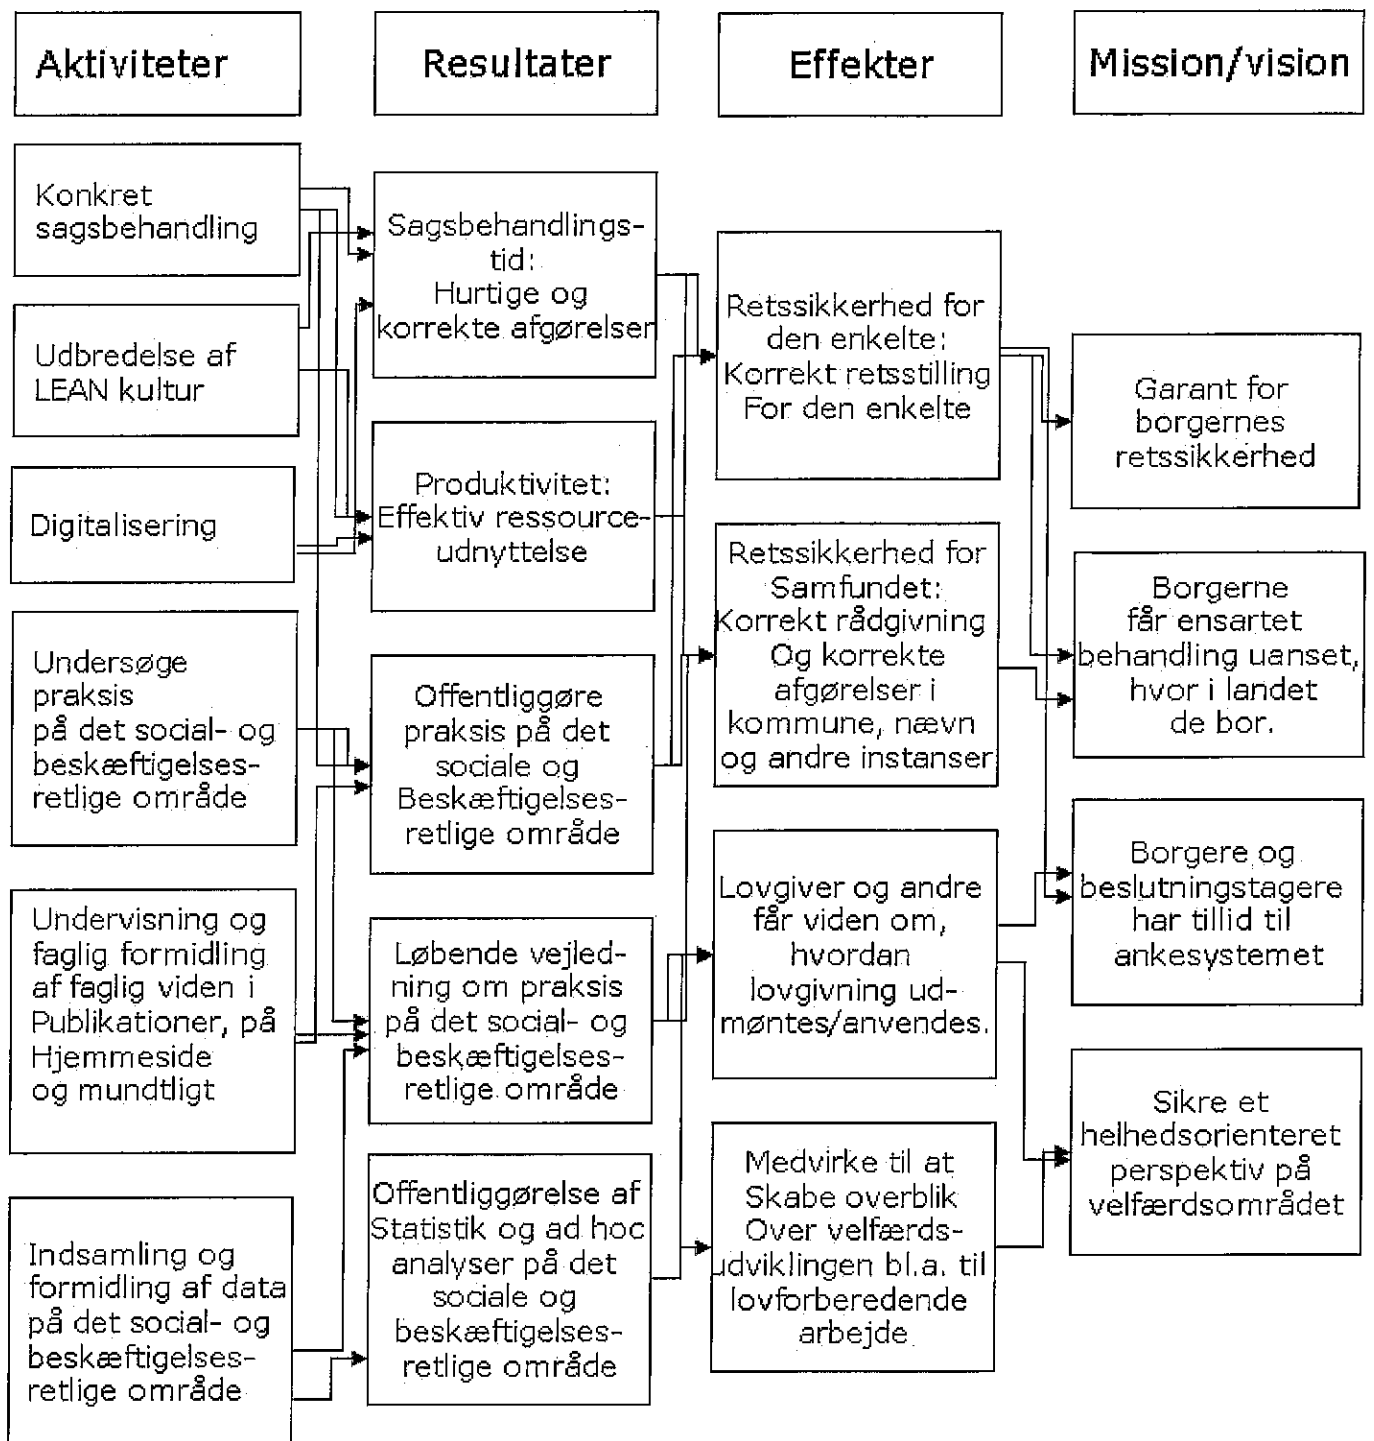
Aktiviteter

Resultater

Effekter

Mission/vision

Konkret sagsbehandling

Udbredelse af LEAN kultur

Digitalisering

Undersøge praksis på det social- og beskæftigelsesretlige område

Undervisning og faglig formidling af faglig viden i Publikationer, på Hjemmeside og mundtligt

Indsamling og formidling af data på det social- og beskæftigelsesretlige område

Sagsbehandlingstid: Hurtige og korrekte afgørelser

Produktivitet: Effektiv ressourceudnyttelse

Offentliggøre praksis på det sociale og Beskæftigelsesretlige område

Løbende vejledning om praksis på det social- og beskæftigelsesretlige område

Offentliggørelse af Statistik og ad hoc analyser på det sociale og beskæftigelsesretlige område

Retssikkerhed for den enkelte: Korrekt retsstilling For den enkelte

Retssikkerhed for Samfundet: Korrekt rådgivning Og korrekte afgørelser i kommune, nævn og andre instanser

Lovgiver og andre får viden om, hvordan lovgivning udmøntes/anvendes.

Medvirke til at Skabe overblik Over velfærdsudviklingen bl.a. til lovforberedende arbejde

Garant for borgernes retssikkerhed

Borgerne får ensartet behandling uanset, hvor i landet de bor.

Borgere og beslutningstagere har tillid til ankesystemet

Sikre et helhedsorienteret perspektiv på velfærdsområdet